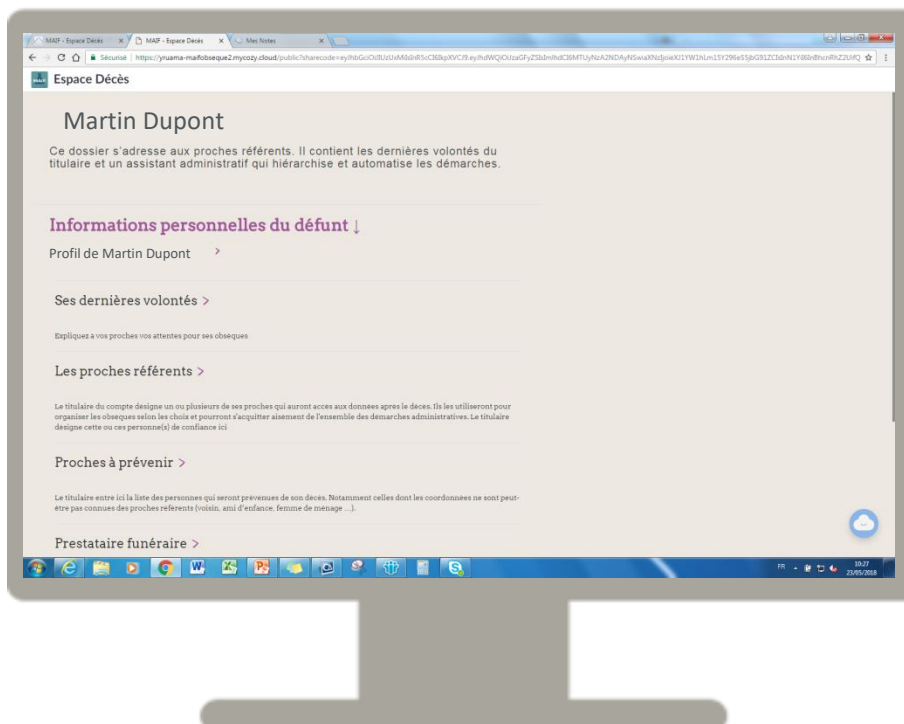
MAIF - Espace Décès × MAIF - Espace Décès × Mes Notes ×

Sécurisé | https://yruama-maifobseque2.mycozy.cloud/public?sharecode=eyJhbGciOiJIUzUxMiIsInR5cCI6IkpXVCJ9.eyJhdWQiOiJzaGFyZSIsImlhdCI6MTUyNzA2NDAyNSwiaXNzIjoieXJ1YW1hLm15Y296eS5jbG91ZCIsInN1YiI6InBhcnRhZ2UifQ

Espace Décès

Martin Dupont

Ce dossier s'adresse aux proches référents. Il contient les dernières volontés du titulaire et un assistant administratif qui hiérarchise et automatise les démarches.

Informations personnelles du défunt ↓

Profil de Martin Dupont >

Ses dernières volontés >

Expliquez a vos proches vos attentes pour ses obseques

Les proches référents >

Le titulaire du compte designe un ou plusieurs de ses proches qui auront accès aux données apres le décès. Ils les utiliseront pour organiser les obseques selon les choix et pourront s'acquitter aisement de l'ensemble des demarches administratives. Le titulaire désigne cette ou ces personne(s) de confiance ici

Proches à prévenir >

Le titulaire entre ici la liste des personnes qui seront prévenues de son deces. Notamment celles dont les coordonnées ne sont peut-être pas connues des proches référents (voisin, ami d'enfance, femme de ménage ...).

Prestataire funéraire >

FR 10:27 23/05/2018